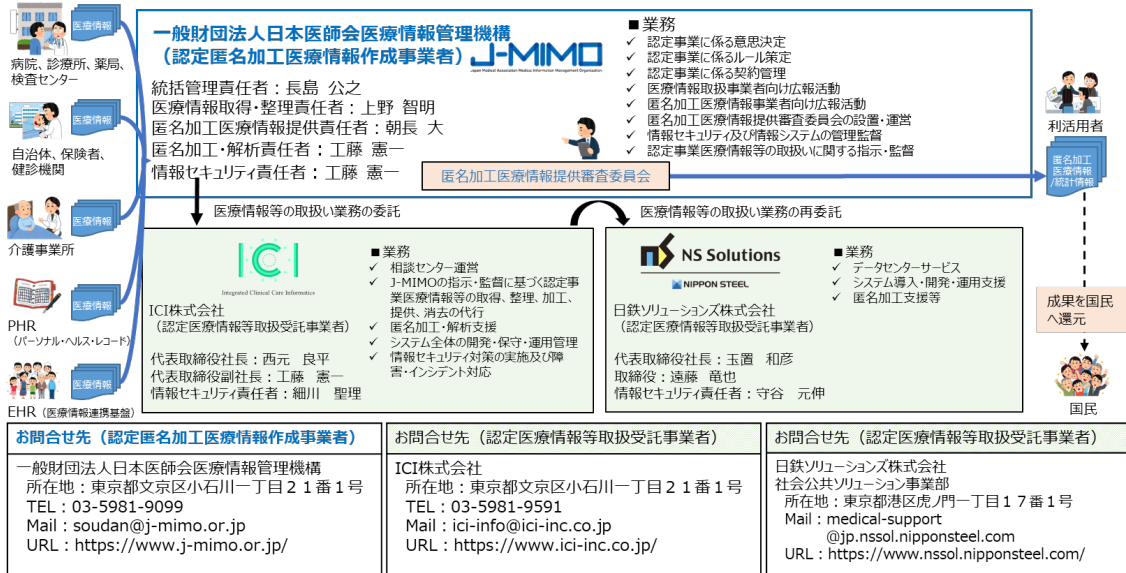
医療情報

病院、診療所、薬局、検査センター

医療情報

自治体、保険者、健診機関

医療情報

介護事業所

医療情報

PHR
（パーソナル・ヘルス・レコード）

医療情報

EHR（医療情報連携基盤）

一般財団法人日本医師会医療情報管理機構
（認定匿名加工医療情報作成事業者）

J-MIMO
Japan Medical Association Medical Information Management Organization

統括管理責任者：長島　公之
医療情報取得・整理責任者：上野　智明
匿名加工医療情報提供責任者：朝長　大
匿名加工・解析責任者：工藤　憲一
情報セキュリティ責任者：工藤　憲一

■業務
✓ 認定事業に係る意思決定
✓ 認定事業に係るルール策定
✓ 認定事業に係る契約管理
✓ 医療情報取扱事業者向け広報活動
✓ 匿名加工医療情報事業者向け広報活動
✓ 匿名加工医療情報提供審査委員会の設置・運営
✓ 情報セキュリティ及び情報システムの管理監督
✓ 認定事業医療情報等の取扱いに関する指示・監督

匿名加工医療情報提供審査委員会

利活用者

匿名加工医療情報/統計情報

医療情報等の取扱い業務の委託

医療情報等の取扱い業務の再委託

ICI
Integrated Clinical Care Informatics

ICI株式会社
（認定医療情報等取扱受託事業者）

代表取締役社長：西元　良平
代表取締役副社長：工藤　憲一
情報セキュリティ責任者：細川　聖理

■業務
✓ 相談センター運営
✓ J-MIMOの指示・監督に基づく認定事業医療情報等の取得、整理、加工、提供、消去の代行
✓ 匿名加工・解析支援
✓ システム全体の開発・保守・運用管理
✓ 情報セキュリティ対策の実施及び障害・インシデント対応

NS Solutions
NIPPON STEEL

日鉄ソリューションズ株式会社
（認定医療情報等取扱受託事業者）

代表取締役社長：玉置　和彦
取締役：遠藤　竜也
情報セキュリティ責任者：守谷　元伸

■業務
✓ データセンターサービス
✓ システム導入・開発・運用支援
✓ 匿名加工支援等

成果を国民へ還元

国民

お問合せ先（認定匿名加工医療情報作成事業者）
一般財団法人日本医師会医療情報管理機構
所在地：東京都文京区小石川一丁目２１番１号
TEL：03-5981-9099
Mail：soudan@j-mimo.or.jp
URL：https://www.j-mimo.or.jp/

お問合せ先（認定医療情報等取扱受託事業者）
ICI株式会社
所在地：東京都文京区小石川一丁目２１番１号
TEL：03-5981-9591
Mail：ici-info@ici-inc.co.jp
URL：https://www.ici-inc.co.jp/

お問合せ先（認定医療情報等取扱受託事業者）
日鉄ソリューションズ株式会社
社会公共ソリューション事業部
所在地：東京都港区虎ノ門一丁目１７番１号
Mail：medical-support@jp.nssol.nipponsteel.com
URL：https://www.nssol.nipponsteel.com/